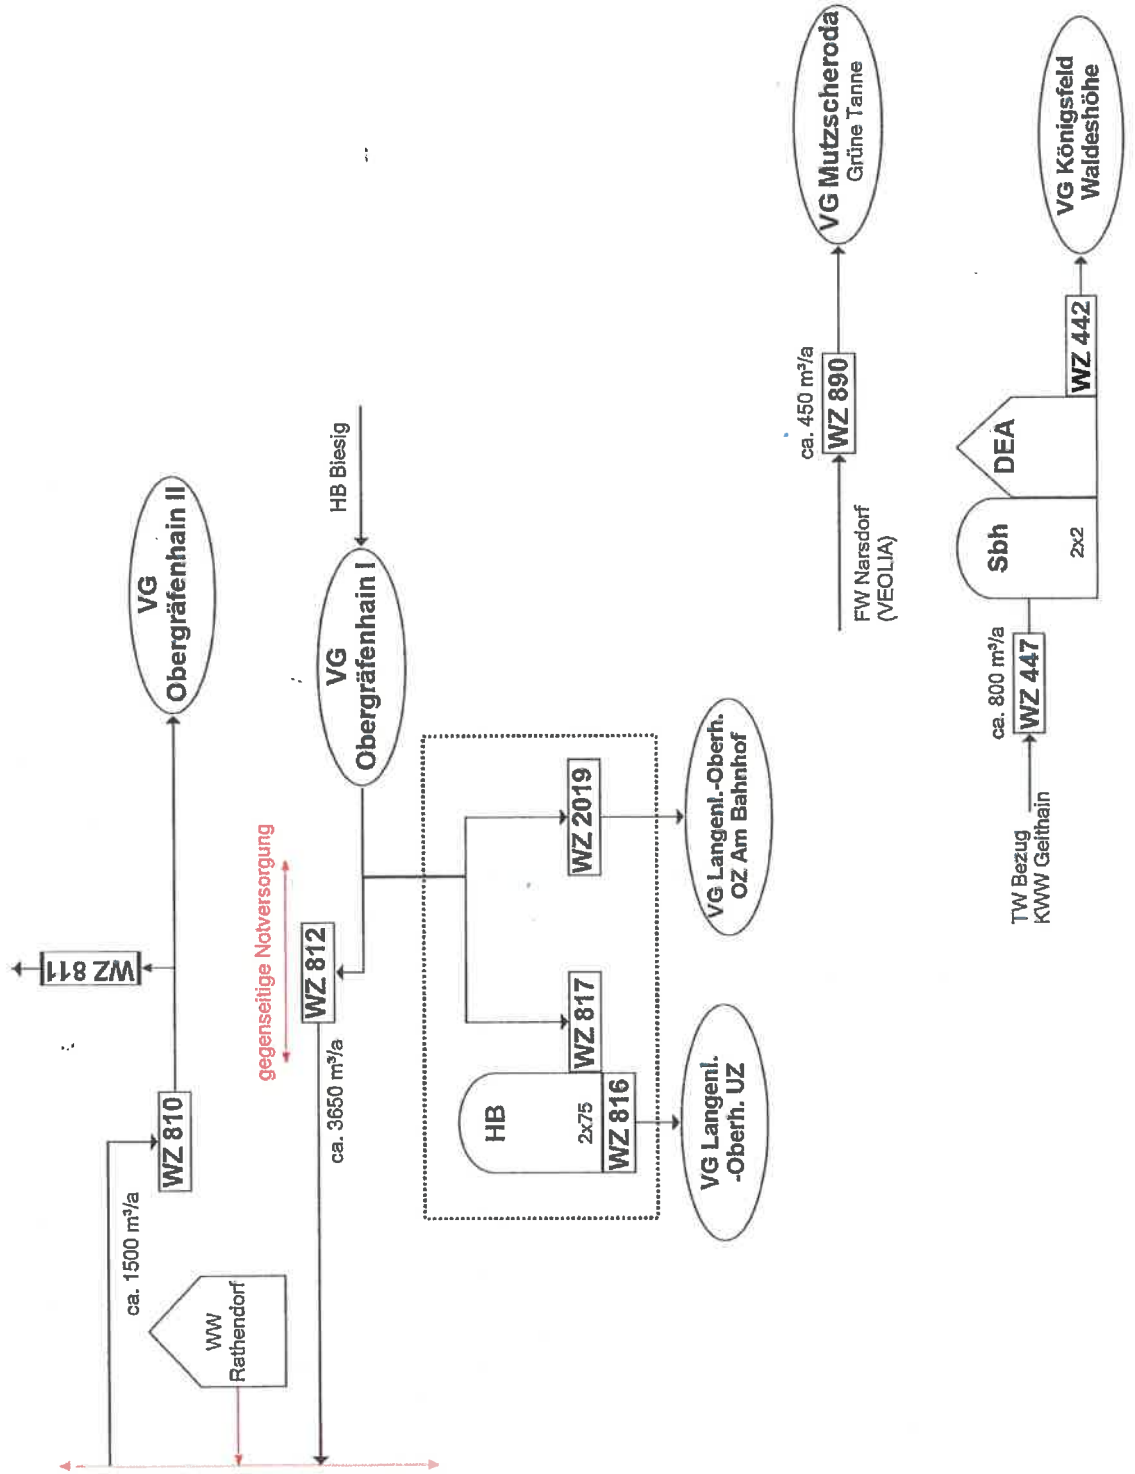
VG Obergräfenhain II

WZ 811

WZ 810

ca. 1500 m³/a

WW Rathendorf

gegenseitige Notversorgung

WZ 812

ca. 3650 m³/a

HB Biesig

VG Obergräfenhain I

HB

2x75

WZ 817

WZ 816

WZ 2019

VG Langenl.-Oberh. OZ Am Bahnhof

VG Langenl. -Oberh. UZ

VG Mutzscheroda Grüne Tanne

ca. 450 m³/a

WZ 890

FW Narsdorf (VEOLIA)

VG Königsfeld Waldeshöhe

WZ 442

DEA

Sbh

2x2

ca. 800 m³/a

WZ 447

TW Bezug KWW Geithain